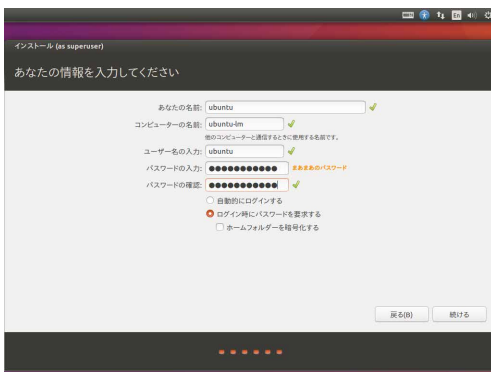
En

インストール (as superuser)

あなたの情報を入力してください

あなたの名前: ubuntu

コンピューターの名前: ubuntu-lm

他のコンピューターと通信するときに使用する名前です。

ユーザー名の入力: ubuntu

パスワードの入力: ●●●●●●●●●●●● まあまあのパスワード

パスワードの確認: ●●●●●●●●●●●●

自動的にログインする

ログイン時にパスワードを要求する

ホームフォルダーを暗号化する

戻る(B)

続ける